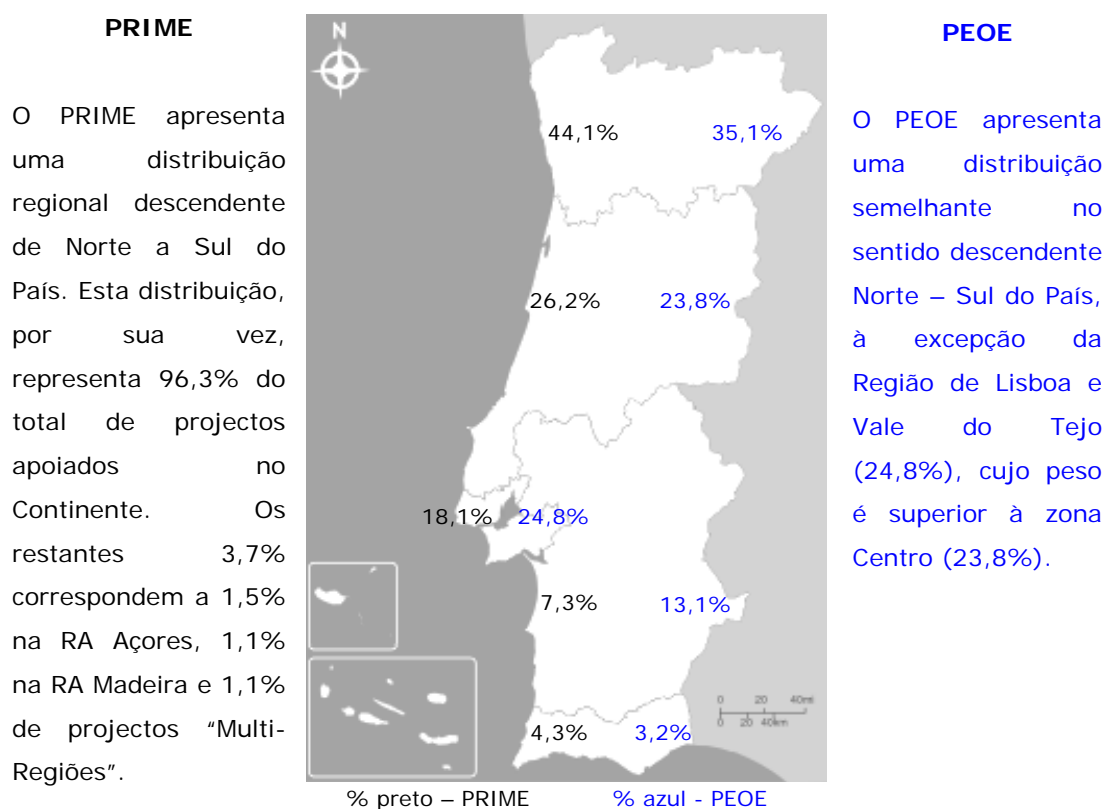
**PRIME**

O PRIME apresenta uma distribuição regional descendente de Norte a Sul do País. Esta distribuição, por sua vez, representa 96,3% do total de projectos apoiados no Continente. Os restantes 3,7% correspondem a 1,5% na RA Açores, 1,1% na RA Madeira e 1,1% de projectos "Multi-Regiões".

N

44,1% 35,1%

26,2% 23,8%

18,1% 24,8%

7,3% 13,1%

4,3% 3,2%

0 20 40mi
0 20 40km

% preto – PRIME % azul - PEOE

**PEOE**

O PEOE apresenta uma distribuição semelhante no sentido descendente Norte – Sul do País, à excepção da Região de Lisboa e Vale do Tejo (24,8%), cujo peso é superior à zona Centro (23,8%).